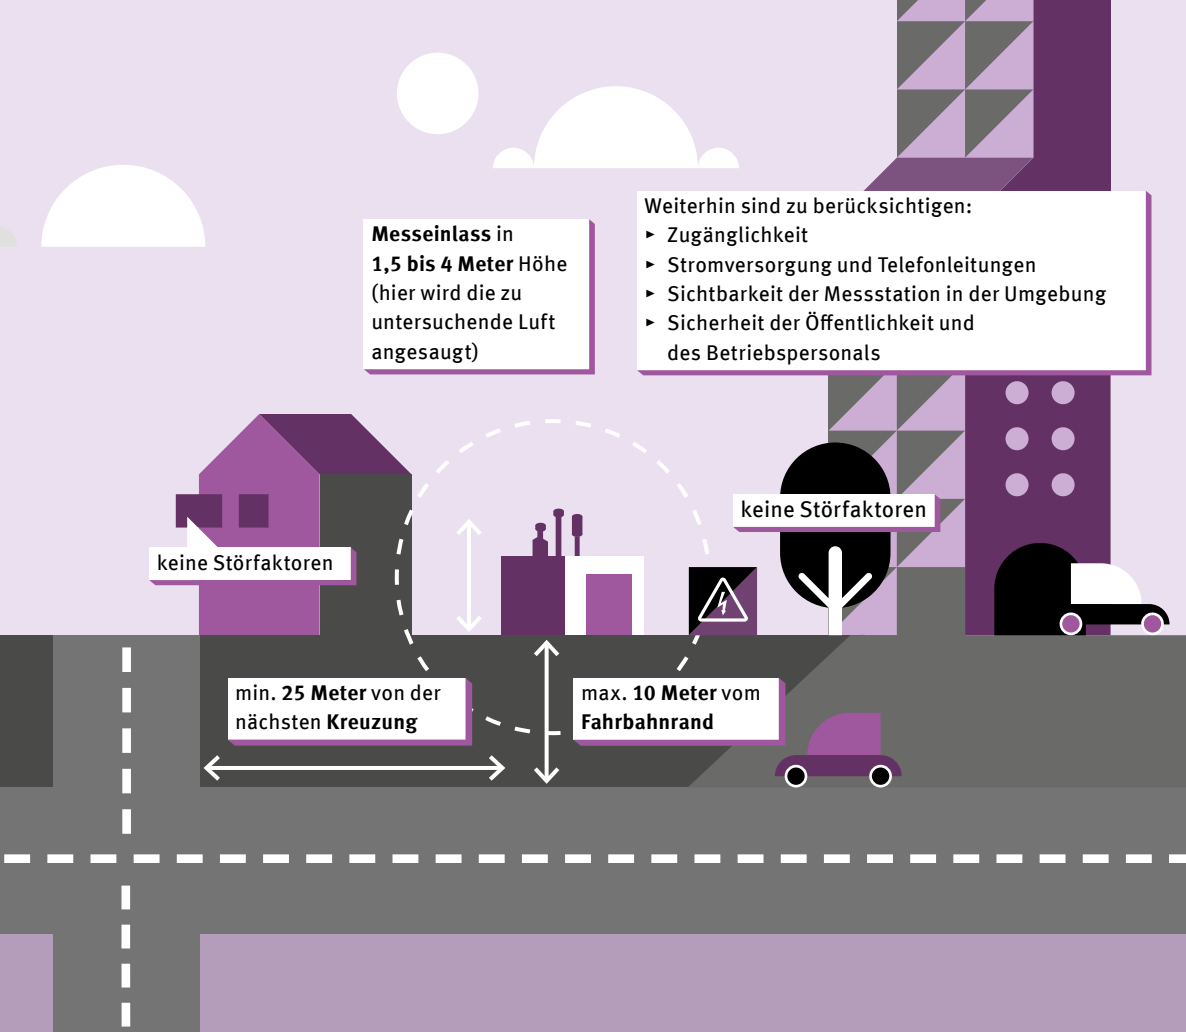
**Messeinlass** in **1,5 bis 4 Meter** Höhe (hier wird die zu untersuchende Luft angesaugt)

Weiterhin sind zu berücksichtigen:
- Zugänglichkeit
- Stromversorgung und Telefonleitungen
- Sichtbarkeit der Messstation in der Umgebung
- Sicherheit der Öffentlichkeit und des Betriebspersonals

keine Störfaktoren

keine Störfaktoren

min. **25 Meter** von der nächsten **Kreuzung**

max. **10 Meter** vom **Fahrbahnrand**